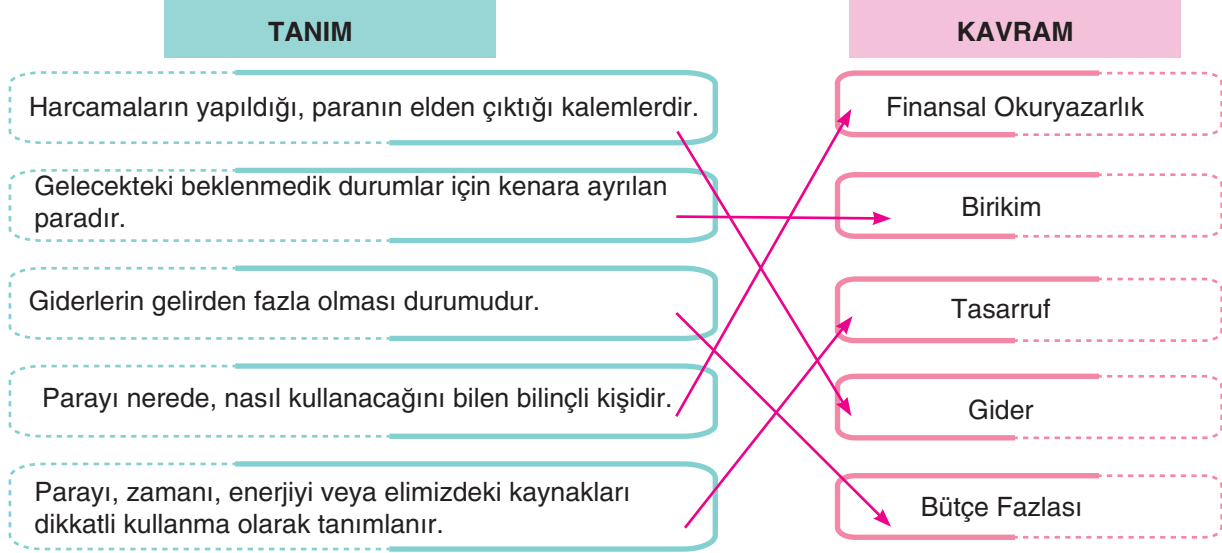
TANIM

Harcamaların yapıldığı, paranın elden çıktığı kalemlerdir.

Gelecekteki beklenmedik durumlar için kenara ayrılan paradır.

Giderlerin gelirden fazla olması durumudur.

Parayı nerede, nasıl kullanacağını bilen bilinçli kişidir.

Parayı, zamanı, enerjiyi veya elimizdeki kaynakları dikkatli kullanma olarak tanımlanır.

KAVRAM

Finansal Okuryazarlık

Birikim

Tasarruf

Gider

Bütçe Fazlası